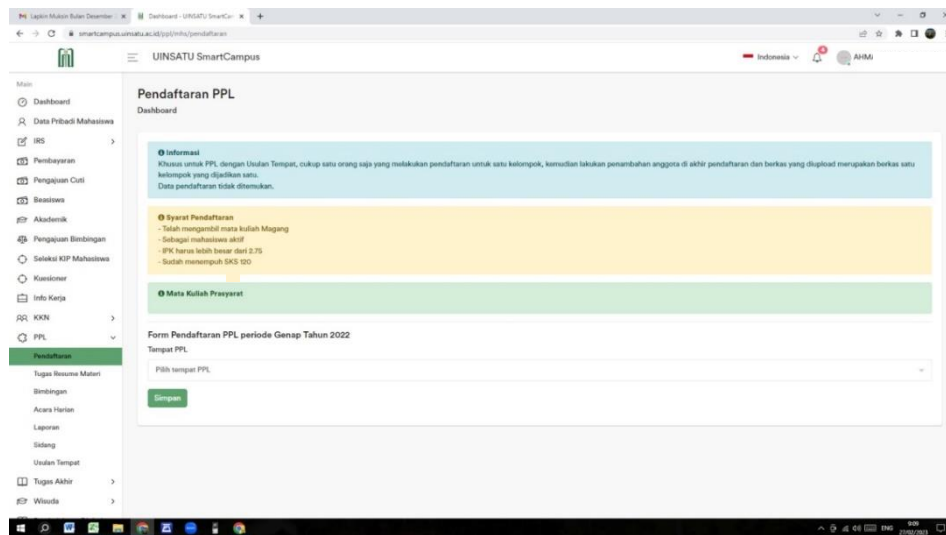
Laporan Mukim Bulan Desember | Dashboard - UINSATU SmartCa... | +

smartcampus.uinsatu.ac.id/ppl/mhs/pendaftaran

UINSATU SmartCampus

Indonesia

AHMI

Main

Dashboard

Data Pribadi Mahasiswa

IRS

Pembayaran

Pengajuan Cuti

Beasiswa

Akademik

Pengajuan Bimbingan

Seleksi KIP Mahasiswa

Kuesioner

Info Kerja

KKN

PPL

Pendaftaran

Tugas Resume Materi

Bimbingan

Acara Harian

Laporan

Sidang

Usulan Tempat

Tugas Akhir

Wisuda

Pendaftaran PPL

Dashboard

Informasi

Khusus untuk PPL dengan Usulan Tempat, cukup satu orang saja yang melakukan pendaftaran untuk satu kelompok, kemudian lakukan penambahan anggota di akhir pendaftaran dan berkas yang diupload merupakan berkas satu kelompok yang dijadikan satu.

Data pendaftaran tidak ditemukan.

Syarat Pendaftaran

- Telah mengambil mata kuliah Magang
- Sebagai mahasiswa aktif
- IPK harus lebih besar dari 2.75
- Sudah menempuh SKS 120

Mata Kuliah Prasyarat

Form Pendaftaran PPL periode Genap Tahun 2022

Tempat PPL

Pilih tempat PPL

Simpan

ENG 9:09 27/02/2023